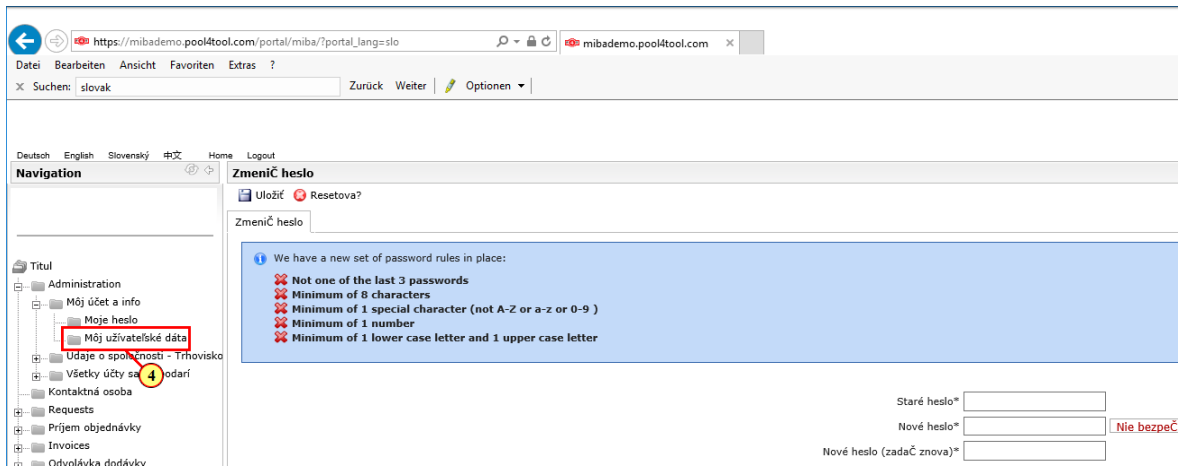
https://mibademo.pool4tool.com/portal/miba/?portal_lang=slo

mibademo.pool4tool.com

Datei Bearbeiten Ansicht Favoriten Extras ?

Suchen: slovak

Zurück Weiter Optionen

Deutsch English Slovenský 中文 Home Logout

Navigation

Zmeniť heslo

Uložiť Resetova?

Zmeniť heslo

Titul
Administration
Môj účet a info
Moje heslo
Môj užívateľské dáta
Údaje o spoločnosti - Trhovisko
Všetky účty sa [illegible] odarí
4
Kontaktná osoba
Requests
Príjem objednávky
Invoices
Odvolávka dodávky

We have a new set of password rules in place:
Not one of the last 3 passwords
Minimum of 8 characters
Minimum of 1 special character (not A-Z or a-z or 0-9 )
Minimum of 1 number
Minimum of 1 lower case letter and 1 upper case letter

Staré heslo*
Nové heslo*
Nie bezpeč
Nové heslo (zadač znova)*